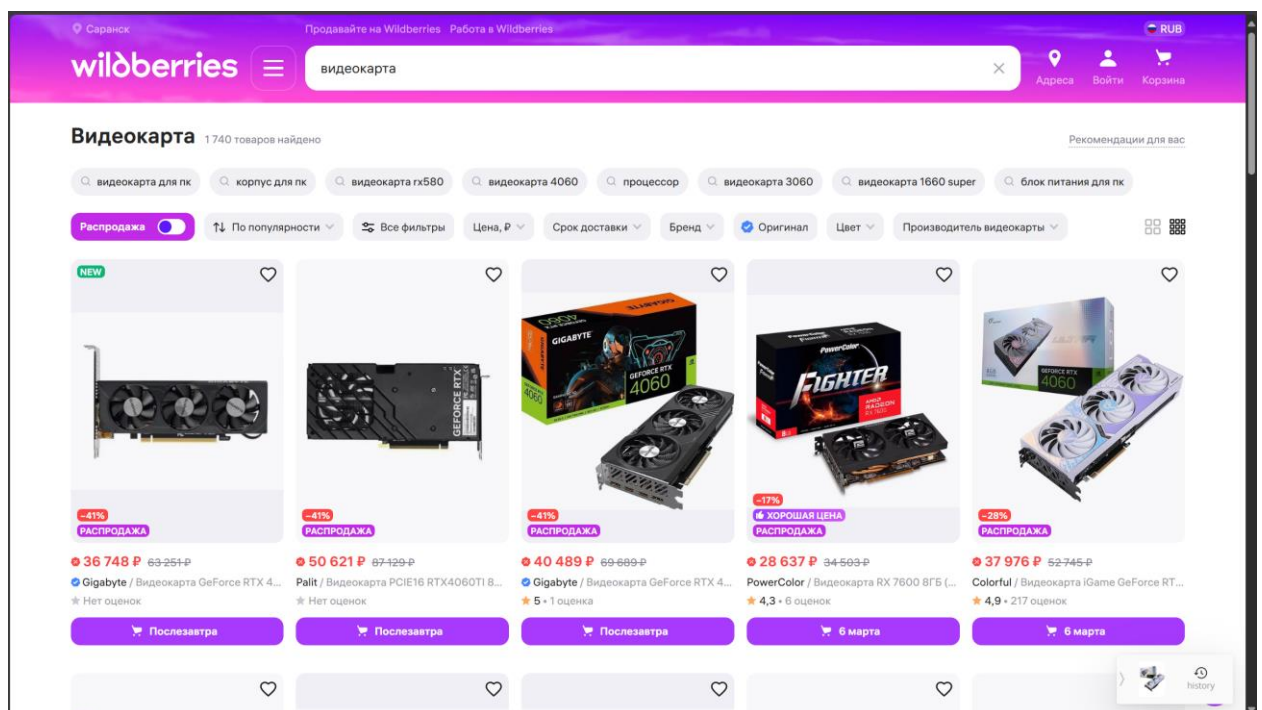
Саранск Продавайте на Wildberries Работа в Wildberries RUB

wildberries видеокарта Адреса Войти Корзина

Видеокарта 1 740 товаров найдено

Рекомендации для вас

видеокарта для пк корпус для пк видеокарта rx580 видеокарта 4060 процессор видеокарта 3060 видеокарта 1660 super блок питания для пк

Распродажа По популярности Все фильтры Цена, ₽ Срок доставки Бренд Оригинал Цвет Производитель видеокарты

NEW
−41%
РАСПРОДАЖА
36 748 ₽ 63 251 ₽
Gigabyte / Видеокарта GeForce RTX 4...
Нет оценок
Послезавтра

−41%
РАСПРОДАЖА
50 621 ₽ 87 129 ₽
Palit / Видеокарта PCIE16 RTX4060TI 8...
Нет оценок
Послезавтра

GIGABYTE GEFORCE RTX 4060
−41%
РАСПРОДАЖА
40 489 ₽ 69 689 ₽
Gigabyte / Видеокарта GeForce RTX 4...
5 • 1 оценка
Послезавтра

PowerColor FIGHTER
−17%
ХОРОШАЯ ЦЕНА
РАСПРОДАЖА
28 637 ₽ 34 503 ₽
PowerColor / Видеокарта RX 7600 8ГБ (...
4,3 • 6 оценок
6 марта

GEFORCE RTX 4060
−28%
РАСПРОДАЖА
37 976 ₽ 52 745 ₽
Colorful / Видеокарта iGame GeForce RT...
4,9 • 217 оценок
6 марта

history